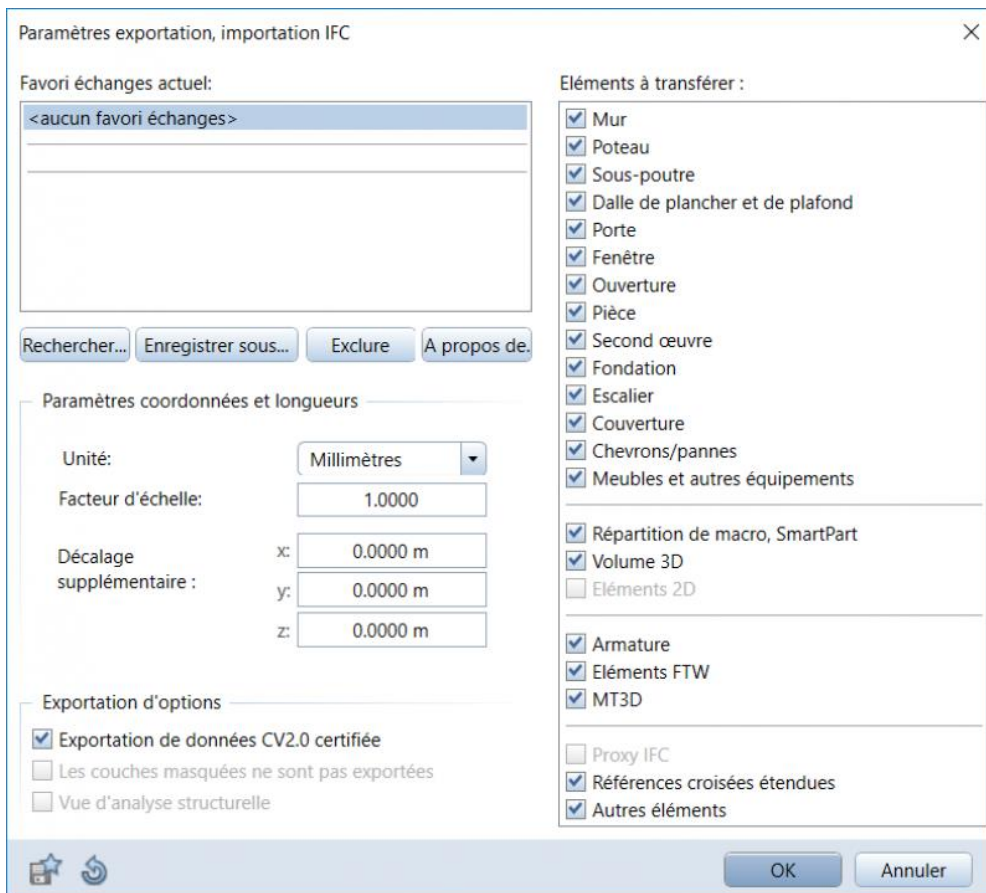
Paramètres exportation, importation IFC

Favori échanges actuel:

<aucun favori échanges>

Rechercher... Enregistrer sous... Exclure A propos de.

Paramètres coordonnées et longueurs

Unité: Millimètres

Facteur d'échelle: 1.0000

Décalage supplémentaire :
x: 0.0000 m
y: 0.0000 m
z: 0.0000 m

Exportation d'options

Exportation de données CV2.0 certifiée
Les couches masquées ne sont pas exportées
Vue d'analyse structurelle

Eléments à transférer :

Mur
Poteau
Sous-poutre
Dalle de plancher et de plafond
Porte
Fenêtre
Ouverture
Pièce
Second œuvre
Fondation
Escalier
Couverture
Chevrons/pannes
Meubles et autres équipements

Répartition de macro, SmartPart
Volume 3D
Eléments 2D

Armature
Eléments FTW
MT3D

Proxy IFC
Références croisées étendues
Autres éléments

OK Annuler